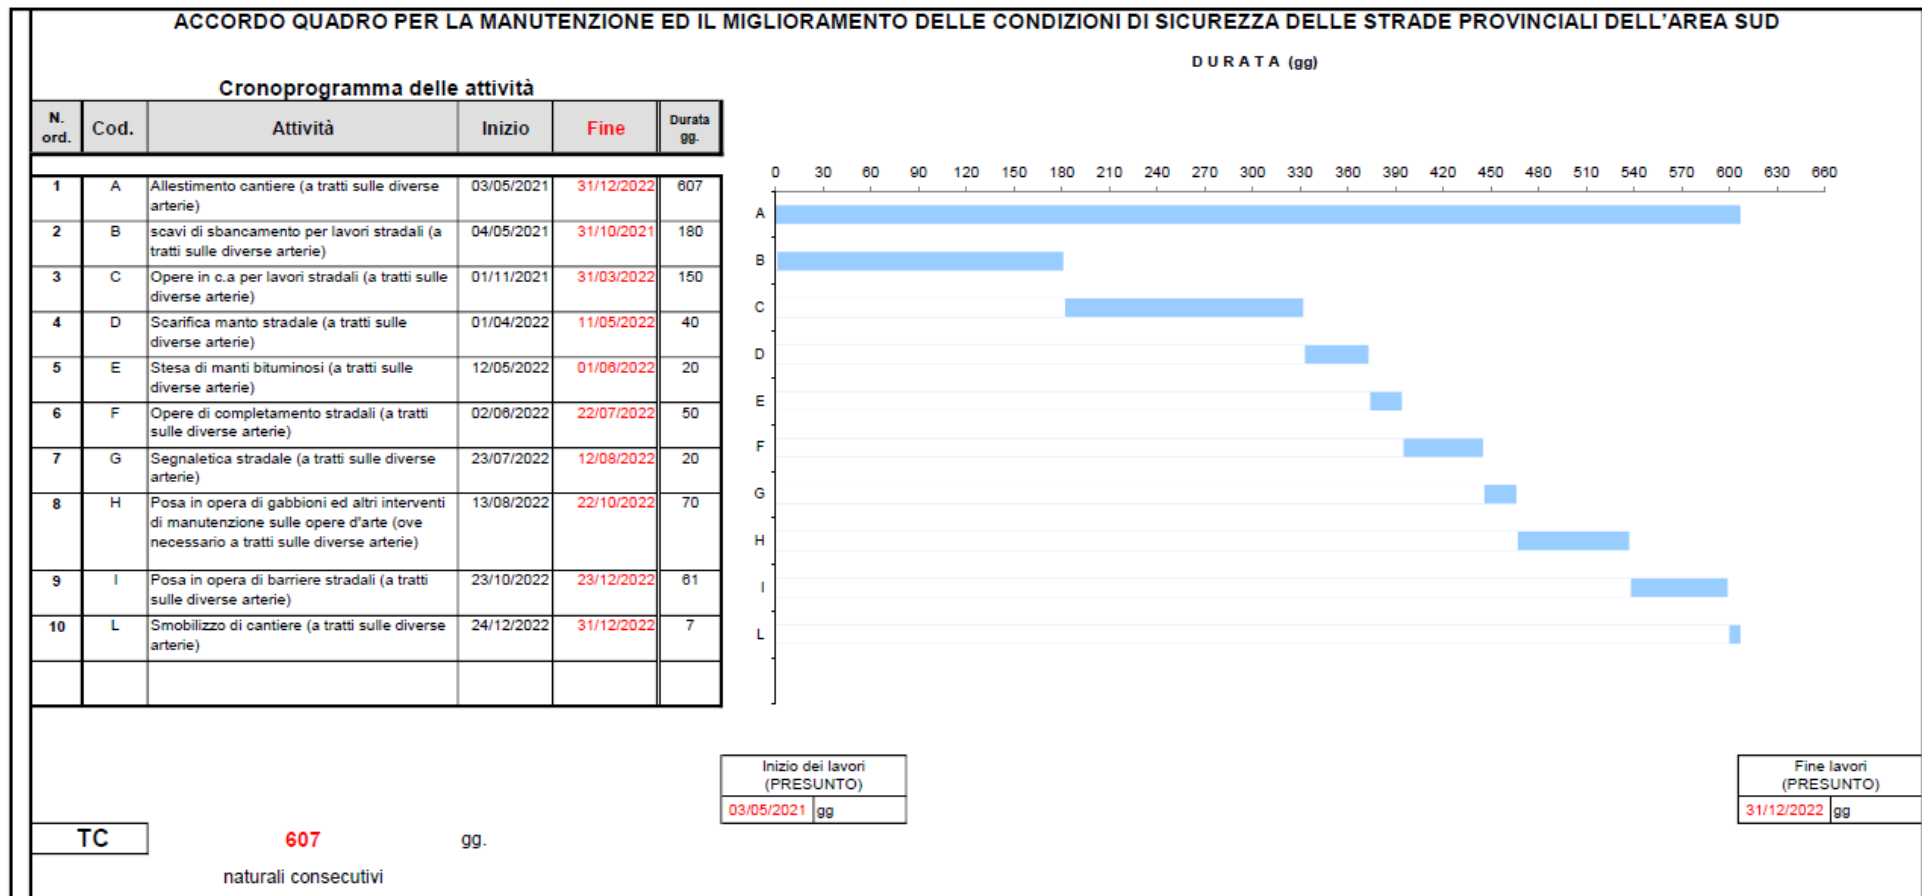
ACCORDO QUADRO PER LA MANUTENZIONE ED IL MIGLIORAMENTO DELLE CONDIZIONI DI SICUREZZA DELLE STRADE PROVINCIALI DELL'AREA SUD

DURATA (gg)

Cronoprogramma delle attività

| N. ord. | Cod. | Attività | Inizio | Fine | Durata gg. |
|---|---|---|---|---|---|
| 1 | A | Allestimento cantiere (a tratti sulle diverse arterie) | 03/05/2021 | 31/12/2022 | 607 |
| 2 | B | scavi di sbancamento per lavori stradali (a tratti sulle diverse arterie) | 04/05/2021 | 31/10/2021 | 180 |
| 3 | C | Opere in c.a per lavori stradali (a tratti sulle diverse arterie) | 01/11/2021 | 31/03/2022 | 150 |
| 4 | D | Scarifica manto stradale (a tratti sulle diverse arterie) | 01/04/2022 | 11/05/2022 | 40 |
| 5 | E | Stesa di manti bituminosi (a tratti sulle diverse arterie) | 12/05/2022 | 01/06/2022 | 20 |
| 6 | F | Opere di completamento stradali (a tratti sulle diverse arterie) | 02/06/2022 | 22/07/2022 | 50 |
| 7 | G | Segnaletica stradale (a tratti sulle diverse arterie) | 23/07/2022 | 12/08/2022 | 20 |
| 8 | H | Posa in opera di gabbioni ed altri interventi di manutenzione sulle opere d'arte (ove necessario a tratti sulle diverse arterie) | 13/08/2022 | 22/10/2022 | 70 |
| 9 | I | Posa in opera di barriere stradali (a tratti sulle diverse arterie) | 23/10/2022 | 23/12/2022 | 61 |
| 10 | L | Smobilizzo di cantiere (a tratti sulle diverse arterie) | 24/12/2022 | 31/12/2022 | 7 |
| | | | | | |

0 30 60 90 120 150 180 210 240 270 300 330 360 390 420 450 480 510 540 570 600 630 660

A
B
C
D
E
F
G
H
I
L

Inizio dei lavori (PRESUNTO)
03/05/2021 gg

Fine lavori (PRESUNTO)
31/12/2022 gg

TC 607 gg.
naturali consecutivi